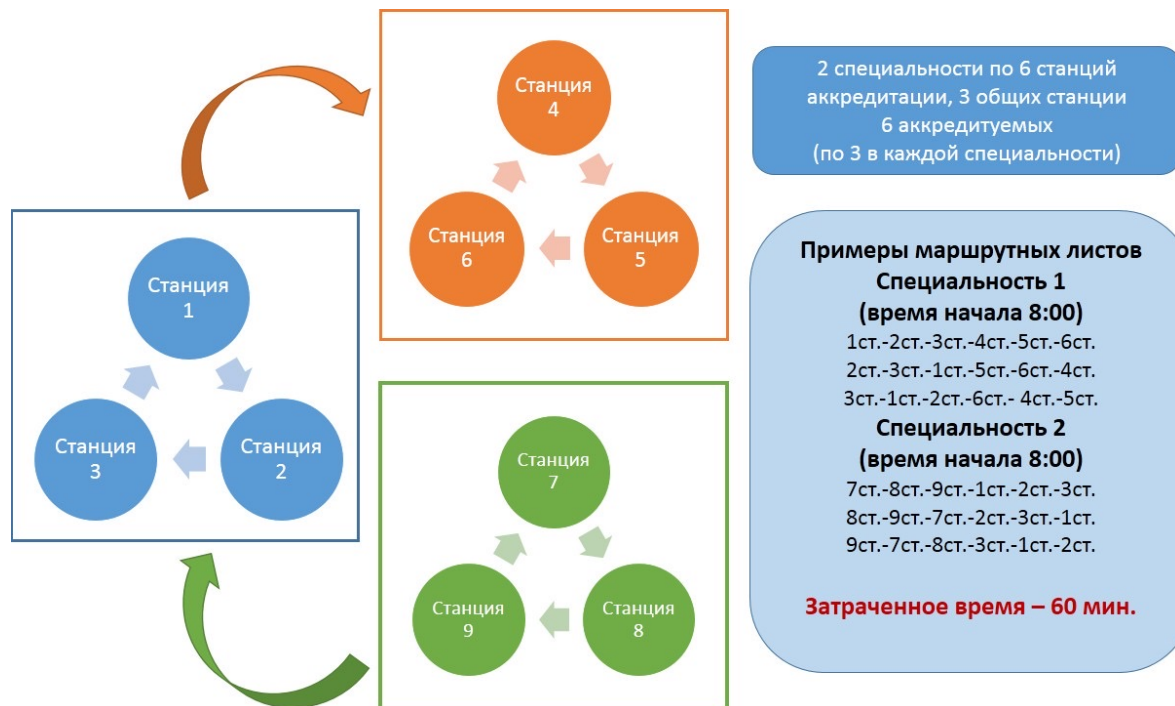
Станция
4

Станция
6

Станция
5

2 специальности по 6 станций аккредитации, 3 общих станции
6 аккредитуемых
(по 3 в каждой специальности)

Станция
1

Станция
3

Станция
2

Примеры маршрутных листов
Специальность 1
(время начала 8:00)
1ст.-2ст.-3ст.-4ст.-5ст.-6ст.
2ст.-3ст.-1ст.-5ст.-6ст.-4ст.
3ст.-1ст.-2ст.-6ст.- 4ст.-5ст.
Специальность 2
(время начала 8:00)
7ст.-8ст.-9ст.-1ст.-2ст.-3ст.
8ст.-9ст.-7ст.-2ст.-3ст.-1ст.
9ст.-7ст.-8ст.-3ст.-1ст.-2ст.

Затраченное время – 60 мин.

Станция
7

Станция
9

Станция
8